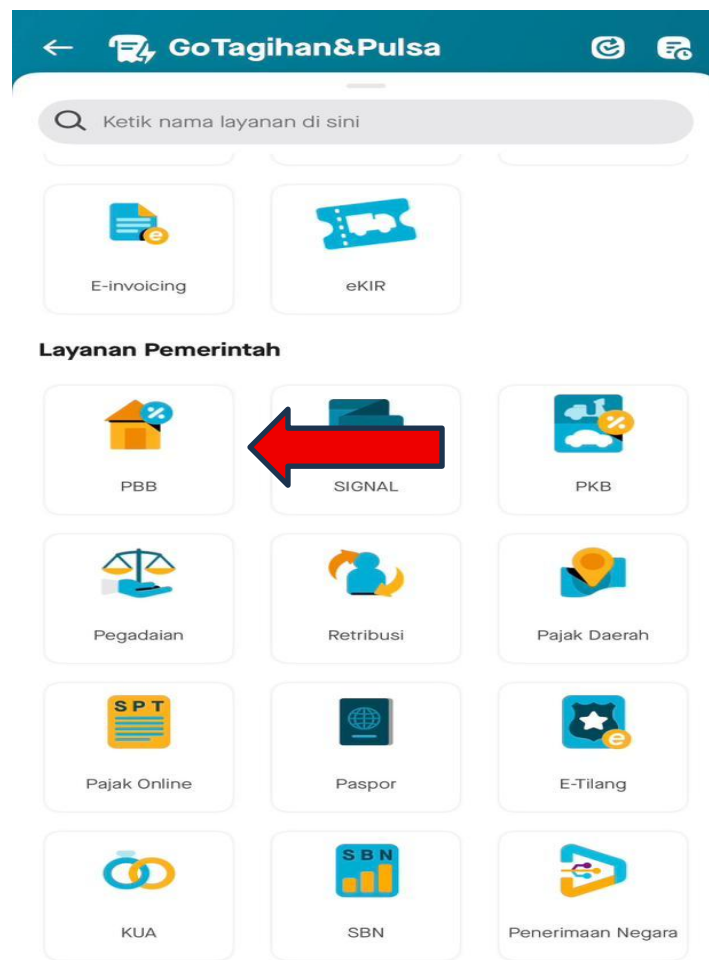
GoTagihan&Pulsa

Ketik nama layanan di sini

E-invoicing

eKIR

Layanan Pemerintah

PBB

SIGNAL

PKB

Pegadaian

Retribusi

Pajak Daerah

SPT

Pajak Online

Paspor

E-Tilang

KUA

SBN

SBN

Penerimaan Negara